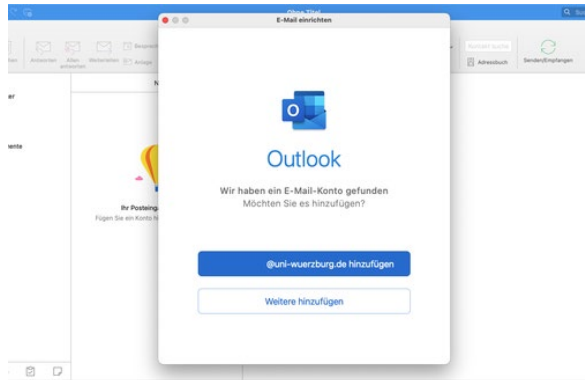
Ohne Titel

Antworten Allen antworten Weiterleiten Besprechung Anlage

Kontakt suchen

Adressbuch

Senden/Empfangen

E-Mail einrichten

Outlook

Wir haben ein E-Mail-Konto gefunden
Möchten Sie es hinzufügen?

@uni-wuerzburg.de hinzufügen

Weitere hinzufügen

Ihr Posteing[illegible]
Fügen Sie ein Konto h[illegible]